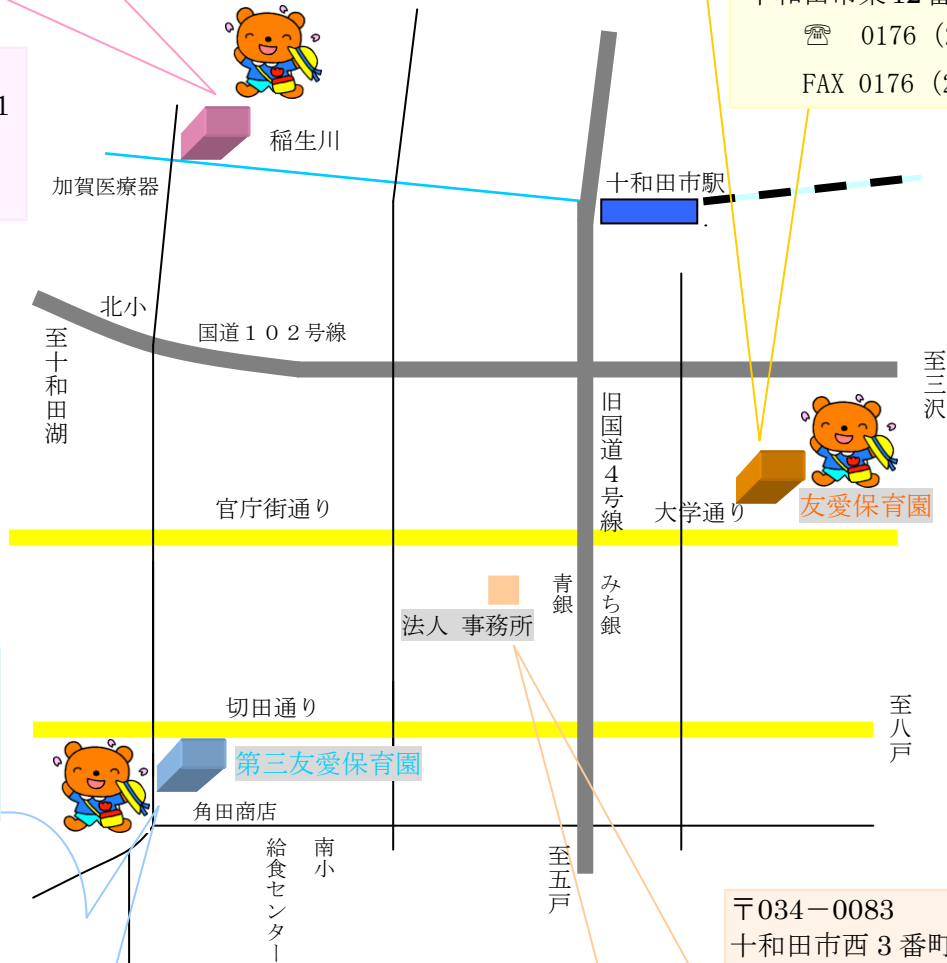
十和田市東12番
☎ 0176（
FAX 0176（

1

稲生川

加賀医療器

十和田市駅

北小

国道１０２号線

至十和田湖

至三沢

旧国道４号線

友愛保育園

官庁街通り

大学通り

青銀

みち銀

法人 事務所

切田通り

至八戸

第三友愛保育園

角田商店

給食センター

南小

至五戸

〒034－0083
十和田市西３番町